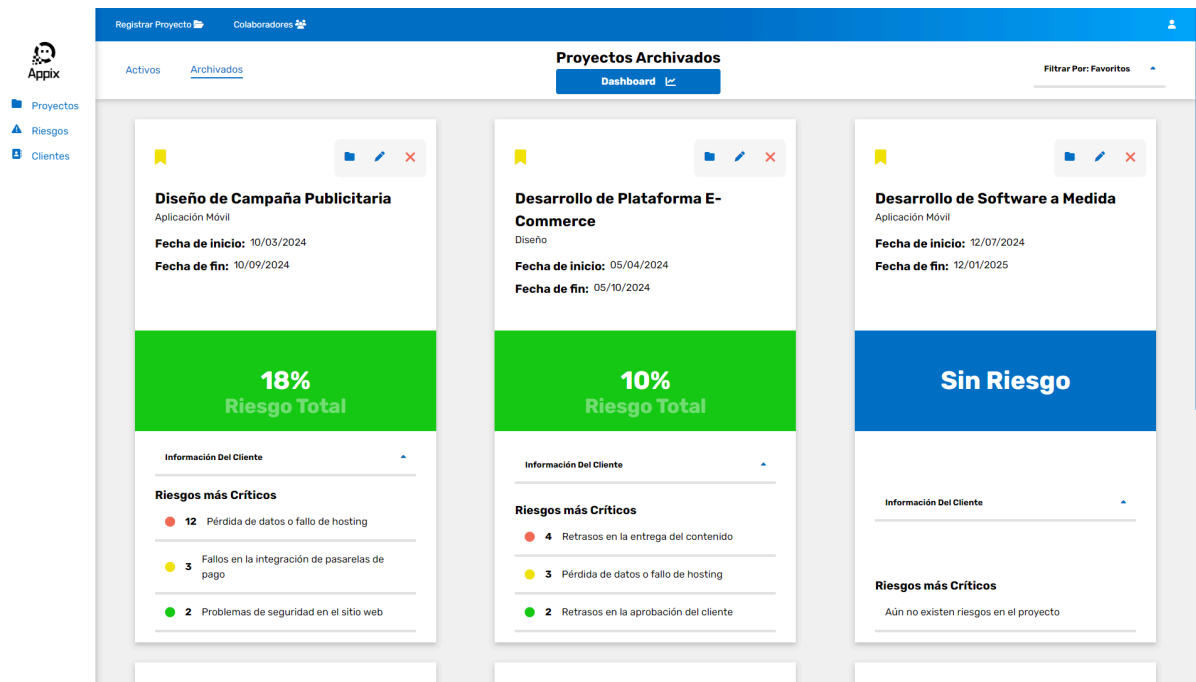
Registrar Proyecto Colaboradores

Appix

Proyectos
Riesgos
Clientes

Activos Archivados

Proyectos Archivados
Dashboard

Filtrar Por: Favoritos

Diseño de Campaña Publicitaria
Aplicación Móvil
Fecha de inicio: 10/03/2024
Fecha de fin: 10/09/2024

18%
Riesgo Total

Información Del Cliente

Riesgos más Críticos
12 Pérdida de datos o fallo de hosting
3 Fallos en la integración de pasarelas de pago
2 Problemas de seguridad en el sitio web

Desarrollo de Plataforma E-Commerce
Diseño
Fecha de inicio: 05/04/2024
Fecha de fin: 05/10/2024

10%
Riesgo Total

Información Del Cliente

Riesgos más Críticos
4 Retrasos en la entrega del contenido
3 Pérdida de datos o fallo de hosting
2 Retrasos en la aprobación del cliente

Desarrollo de Software a Medida
Aplicación Móvil
Fecha de inicio: 12/07/2024
Fecha de fin: 12/01/2025

Sin Riesgo

Información Del Cliente

Riesgos más Críticos
Aún no existen riesgos en el proyecto